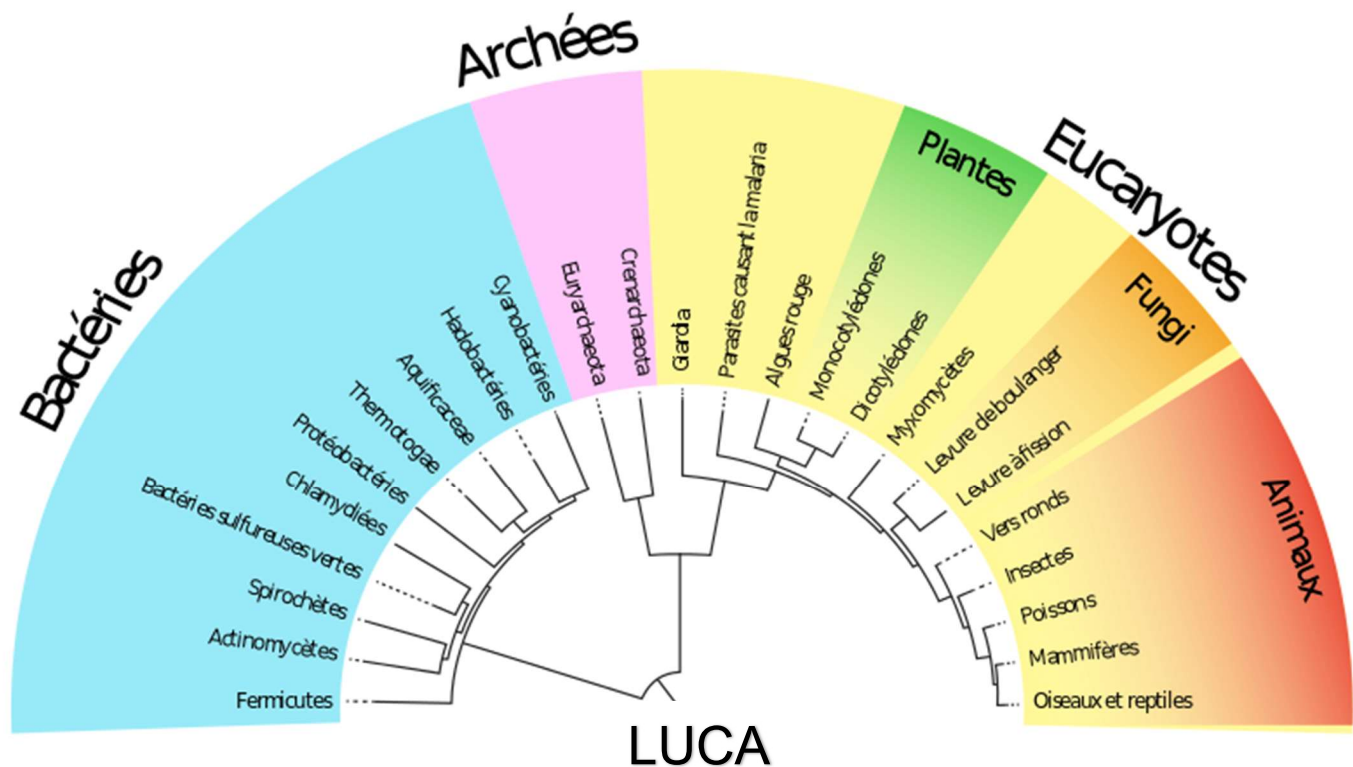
Bactéries

Archées

Eucaryotes

Plantes

Fungi

Animaux

Fermicutes

Actinomycètes

Spirochètes

Bactéries sulfureuses vertes

Chlamydiées

Protéobactéries

Thermotogae

Aquificaceae

Halobactéries

Cyanobactéries

Euryarchaeota

Crenarchaeota

Giardia

Parasites causant la malaria

Algues rouge

Monocotylédones

Dicotylédones

Myxomycètes

Levure de boulanger

Levure à fission

Vers ronds

Insectes

Poissons

Mammifères

Oiseaux et reptiles

LUCA